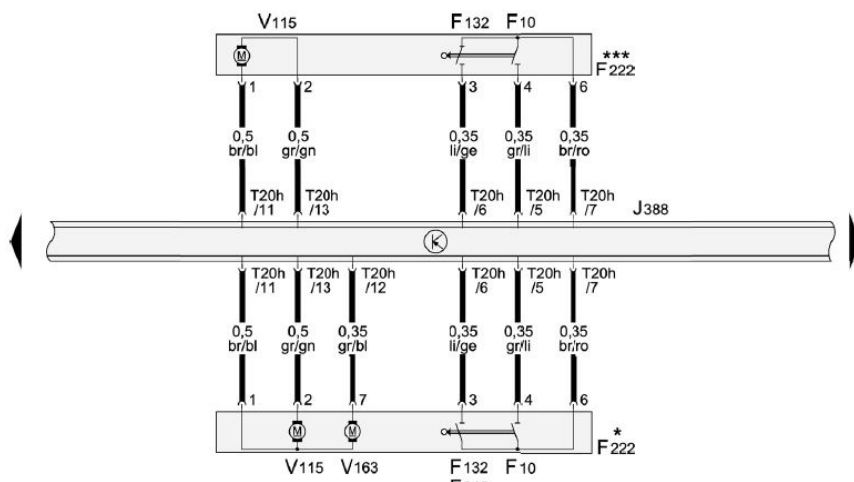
V115
F132 F10
***
F222

M

1 2 3 4 6

0,5 br/bl
0,5 gr/gn
0,35 li/ge
0,35 gr/li
0,35 br/ro

T20h /11
T20h /13
T20h /6
T20h /5
T20h /7
J388

T20h /11
T20h /13
T20h /12
T20h /6
T20h /5
T20h /7

0,5 br/bl
0,5 gr/gn
0,35 gr/bl
0,35 li/ge
0,35 gr/li
0,35 br/ro

1 2 7 3 4 6

M M

*
F222

V115 V163
F132 F10
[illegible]